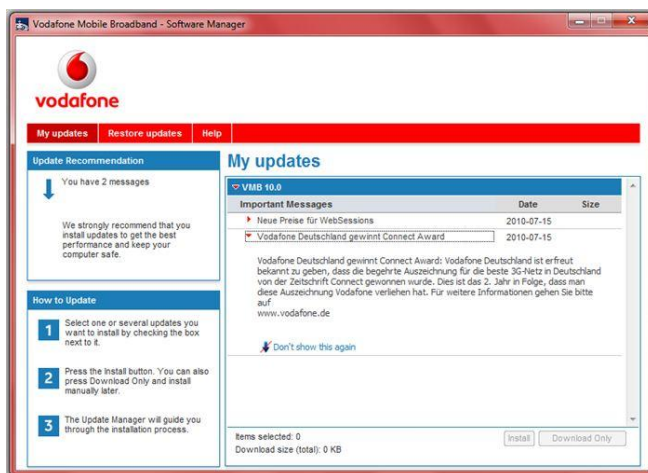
Vodafone Mobile Broadband - Software Manager

vodafone

My updates Restore updates Help

Update Recommendation

You have 2 messages

We strongly recommend that you install updates to get the best performance and keep your computer safe.

How to Update

1 Select one or several updates you want to install by checking the box next to it.

2 Press the Install button. You can also press Download Only and install manually later.

3 The Update Manager will guide you through the installation process.

My updates

VMB 10.0

| Important Messages | Date | Size |
|---|---|---|
| Neue Preise für WebSessions | 2010-07-15 | |
| Vodafone Deutschland gewinnt Connect Award | 2010-07-15 | |

Vodafone Deutschland gewinnt Connect Award: Vodafone Deutschland ist erfreut bekannt zu geben, dass die begehrte Auszeichnung für das beste 3G-Netz in Deutschland von der Zeitschrift Connect gewonnen wurde. Dies ist das 2. Jahr in Folge, dass man diese Auszeichnung Vodafone verliehen hat. Für weitere Informationen gehen Sie bitte auf
www.vodafone.de

Don't show this again

Items selected: 0
Download size (total): 0 KB

Install Download Only